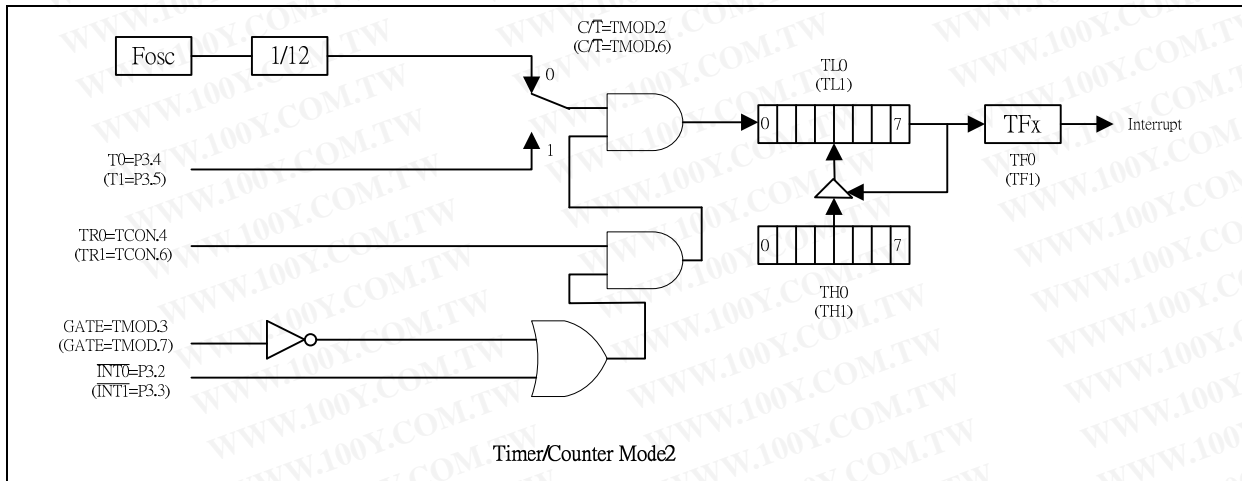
Fosc
1/12
C/$\overline{T}$=TMOD.2
(C/$\overline{T}$=TMOD.6)
0
1
TL0
(TL1)
0
7
TFx
Interrupt
TF0
(TF1)
T0=P3.4
(T1=P3.5)
TR0=TCON.4
(TR1=TCON.6)
0
7
TH0
(TH1)
GATE=TMOD.3
(GATE=TMOD.7)
$\overline{INT0}$=P3.2
($\overline{INT1}$=P3.3)
Timer/Counter Mode2
WWW.100Y.COM.TW